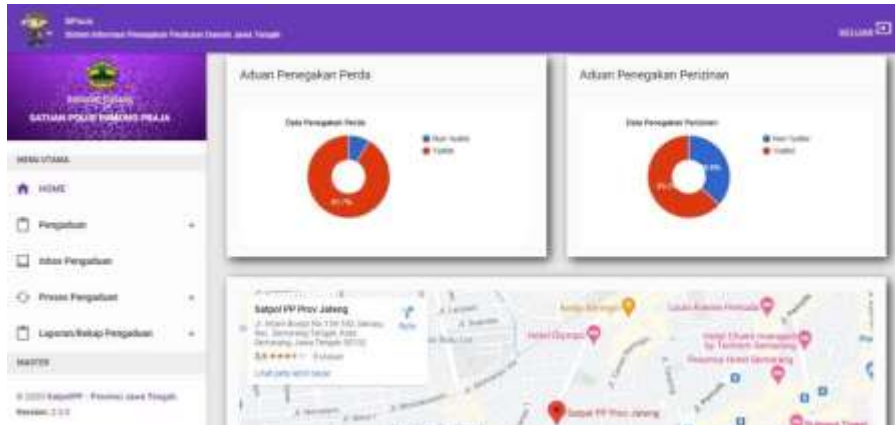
SIPeuda
Sistem Informasi Penegakan Peraturan Daerah Jawa Tengah

KELUAR

SATUAN POLISI PAMONG PRAJA

MENU UTAMA

HOME

Pengaduan

Inbox Pengaduan

Proses Pengaduan

Laporan/Rekap Pengaduan

MASTER

© 2020 SatpolPP - Provinsi Jawa Tengah
Version: 2.0.0

Aduan Penegakan Perda

Data Penegakan Perda

Non Yustisi
Yustisi

91.7%

Aduan Penegakan Perizinan

Data Penegakan Perizinan

Non Yustisi
Yustisi

38.5%

61.5%

Satpol PP Prov Jateng
Jl. Imam Bonjol No.134 140, Sekayu, Kec. Semarang Tengah, Kota Semarang, Jawa Tengah 50132
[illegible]
Lihat peta lebih besar

Rute

Hotel Dafam Semarang

Satpol PP Prov Jateng

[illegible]